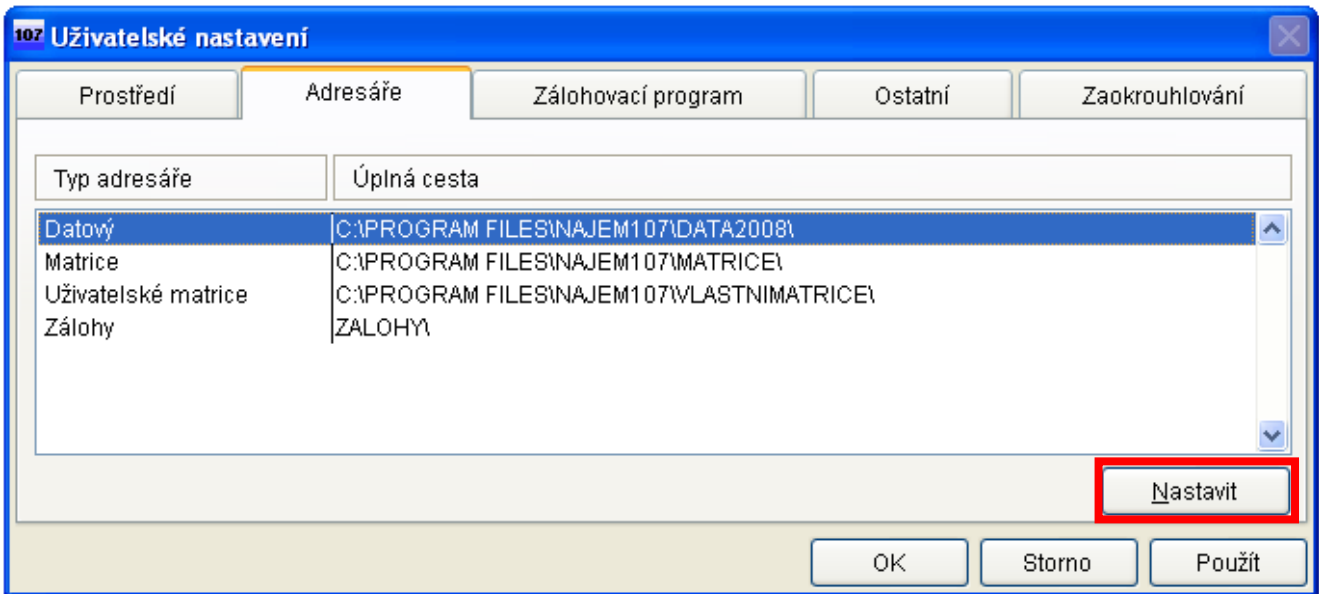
107 Uživatelské nastavení

Prostředí | Adresáře | Zálohovací program | Ostatní | Zaokrouhlování

| Typ adresáře | Úplná cesta |
|---|---|
| Datový | C:\PROGRAM FILES\NAJEM107\DATA2008\ |
| Matrice | C:\PROGRAM FILES\NAJEM107\MATRICE\ |
| Uživatelské matrice | C:\PROGRAM FILES\NAJEM107\VLASTNIMATRICE\ |
| Zálohy | ZALOHY\ |

Nastavit

OK | Storno | Použít